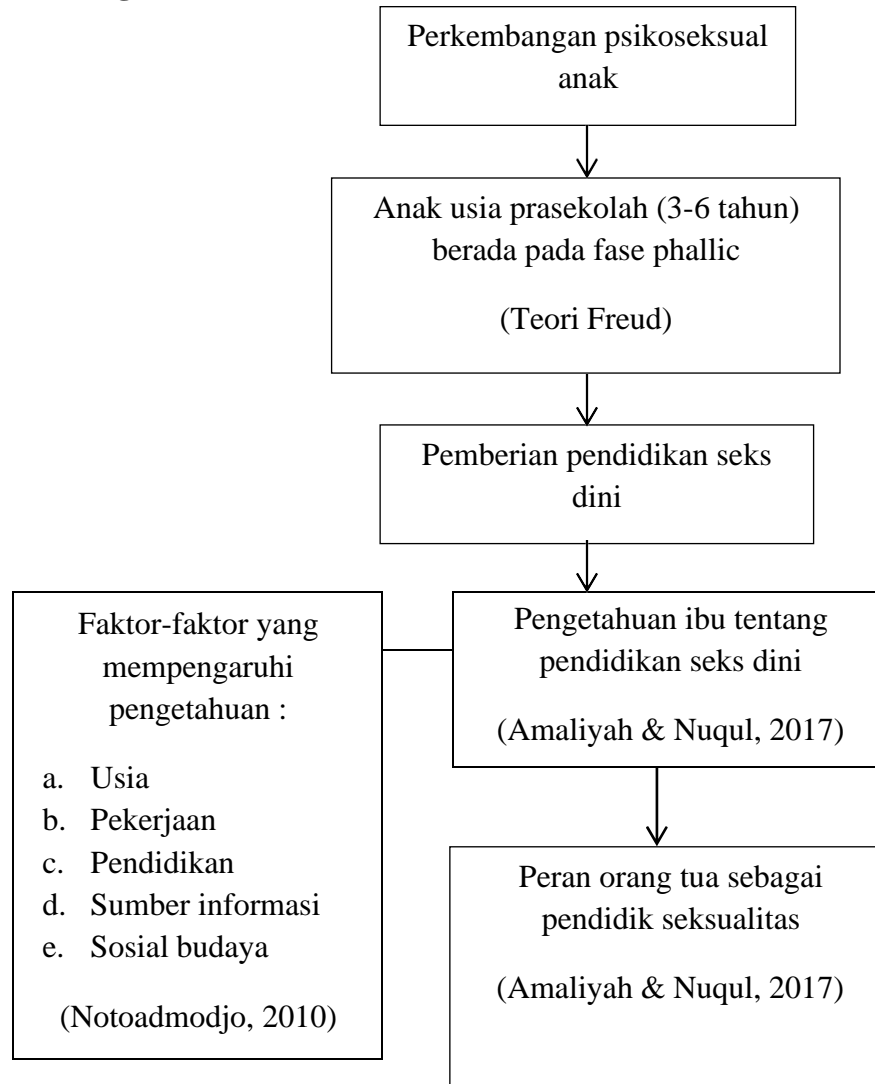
Perkembangan psikoseksual anak

Anak usia prasekolah (3-6 tahun) berada pada fase phallic

(Teori Freud)

Pemberian pendidikan seks dini

Faktor-faktor yang mempengaruhi pengetahuan :

a. Usia
b. Pekerjaan
c. Pendidikan
d. Sumber informasi
e. Sosial budaya

(Notoadmodjo, 2010)

Pengetahuan ibu tentang pendidikan seks dini

(Amaliyah & Nuqul, 2017)

Peran orang tua sebagai pendidik seksualitas

(Amaliyah & Nuqul, 2017)